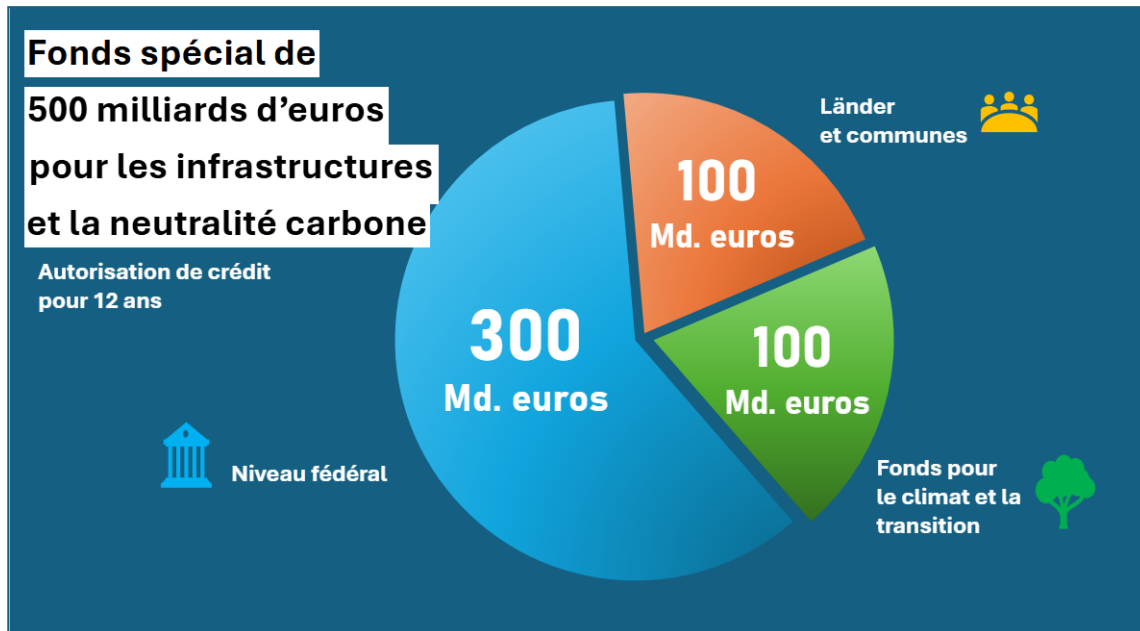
Fonds spécial de 500 milliards d’euros pour les infrastructures et la neutralité carbone

Autorisation de crédit pour 12 ans

Länder et communes

100 Md. euros

300 Md. euros

100 Md. euros

Niveau fédéral

Fonds pour le climat et la transition